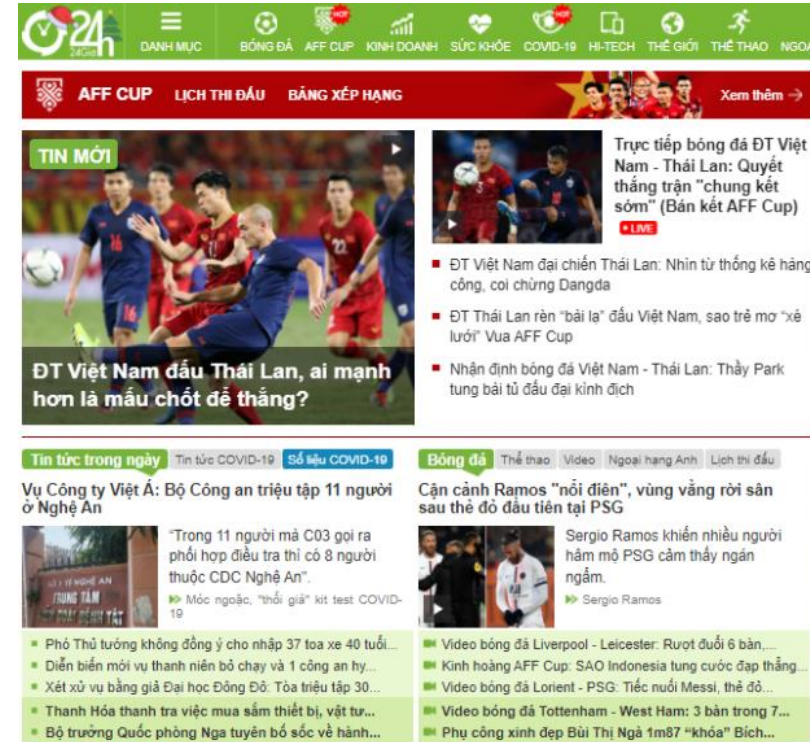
24h
DANH MỤC BÓNG ĐÁ AFF CUP HOT KINH DOANH SỨC KHỎE COVID-19 HOT HI-TECH THẾ GIỚI THỂ THAO NGOẠ

AFF CUP LỊCH THI ĐẤU BẢNG XẾP HẠNG Xem thêm →

TIN MỚI

ĐT Việt Nam đấu Thái Lan, ai mạnh hơn là mấu chốt để thắng?

Trực tiếp bóng đá ĐT Việt Nam - Thái Lan: Quyết thắng trận "chung kết sớm" (Bán kết AFF Cup) LIVE

ĐT Việt Nam đại chiến Thái Lan: Nhìn từ thống kê hàng công, coi chừng Dangda

ĐT Thái Lan rèn "bài lạ" đấu Việt Nam, sao trẻ mơ "xé lưới" Vua AFF Cup

Nhận định bóng đá Việt Nam - Thái Lan: Thầy Park tung bài tủ đấu đại kình địch

Tin tức trong ngày Tin tức COVID-19 Số liệu COVID-19

Vụ Công ty Việt Á: Bộ Công an triệu tập 11 người ở Nghệ An

"Trong 11 người mà C03 gọi ra phối hợp điều tra thì có 8 người thuộc CDC Nghệ An".

Móc ngoặc, "thổi giá" kit test COVID-19

Phó Thủ tướng không đồng ý cho nhập 37 toa xe 40 tuổi...
Diễn biến mới vụ thanh niên bỏ chạy và 1 công an hy...
Xét xử vụ bằng giả Đại học Đông Đô: Tòa triệu tập 30...
Thanh Hóa thanh tra việc mua sắm thiết bị, vật tư...
Bộ trưởng Quốc phòng Nga tuyên bố sốc về hành...

Bóng đá Thể thao Video Ngoại hạng Anh Lịch thi đấu

Cận cảnh Ramos "nổi điên", vùng vằng rời sân sau thẻ đỏ đầu tiên tại PSG

Sergio Ramos khiến nhiều người hâm mộ PSG cảm thấy ngán ngẩm.

Sergio Ramos

Video bóng đá Liverpool - Leicester: Rượt đuổi 6 bàn,...
Kinh hoàng AFF Cup: SAO Indonesia tung cước đạp thẳng...
Video bóng đá Lorient - PSG: Tiếc nuối Messi, thẻ đỏ...
Video bóng đá Tottenham - West Ham: 3 bàn trong 7...
Phụ công xinh đẹp Bùi Thị Ngà 1m87 "khóa" Bích...